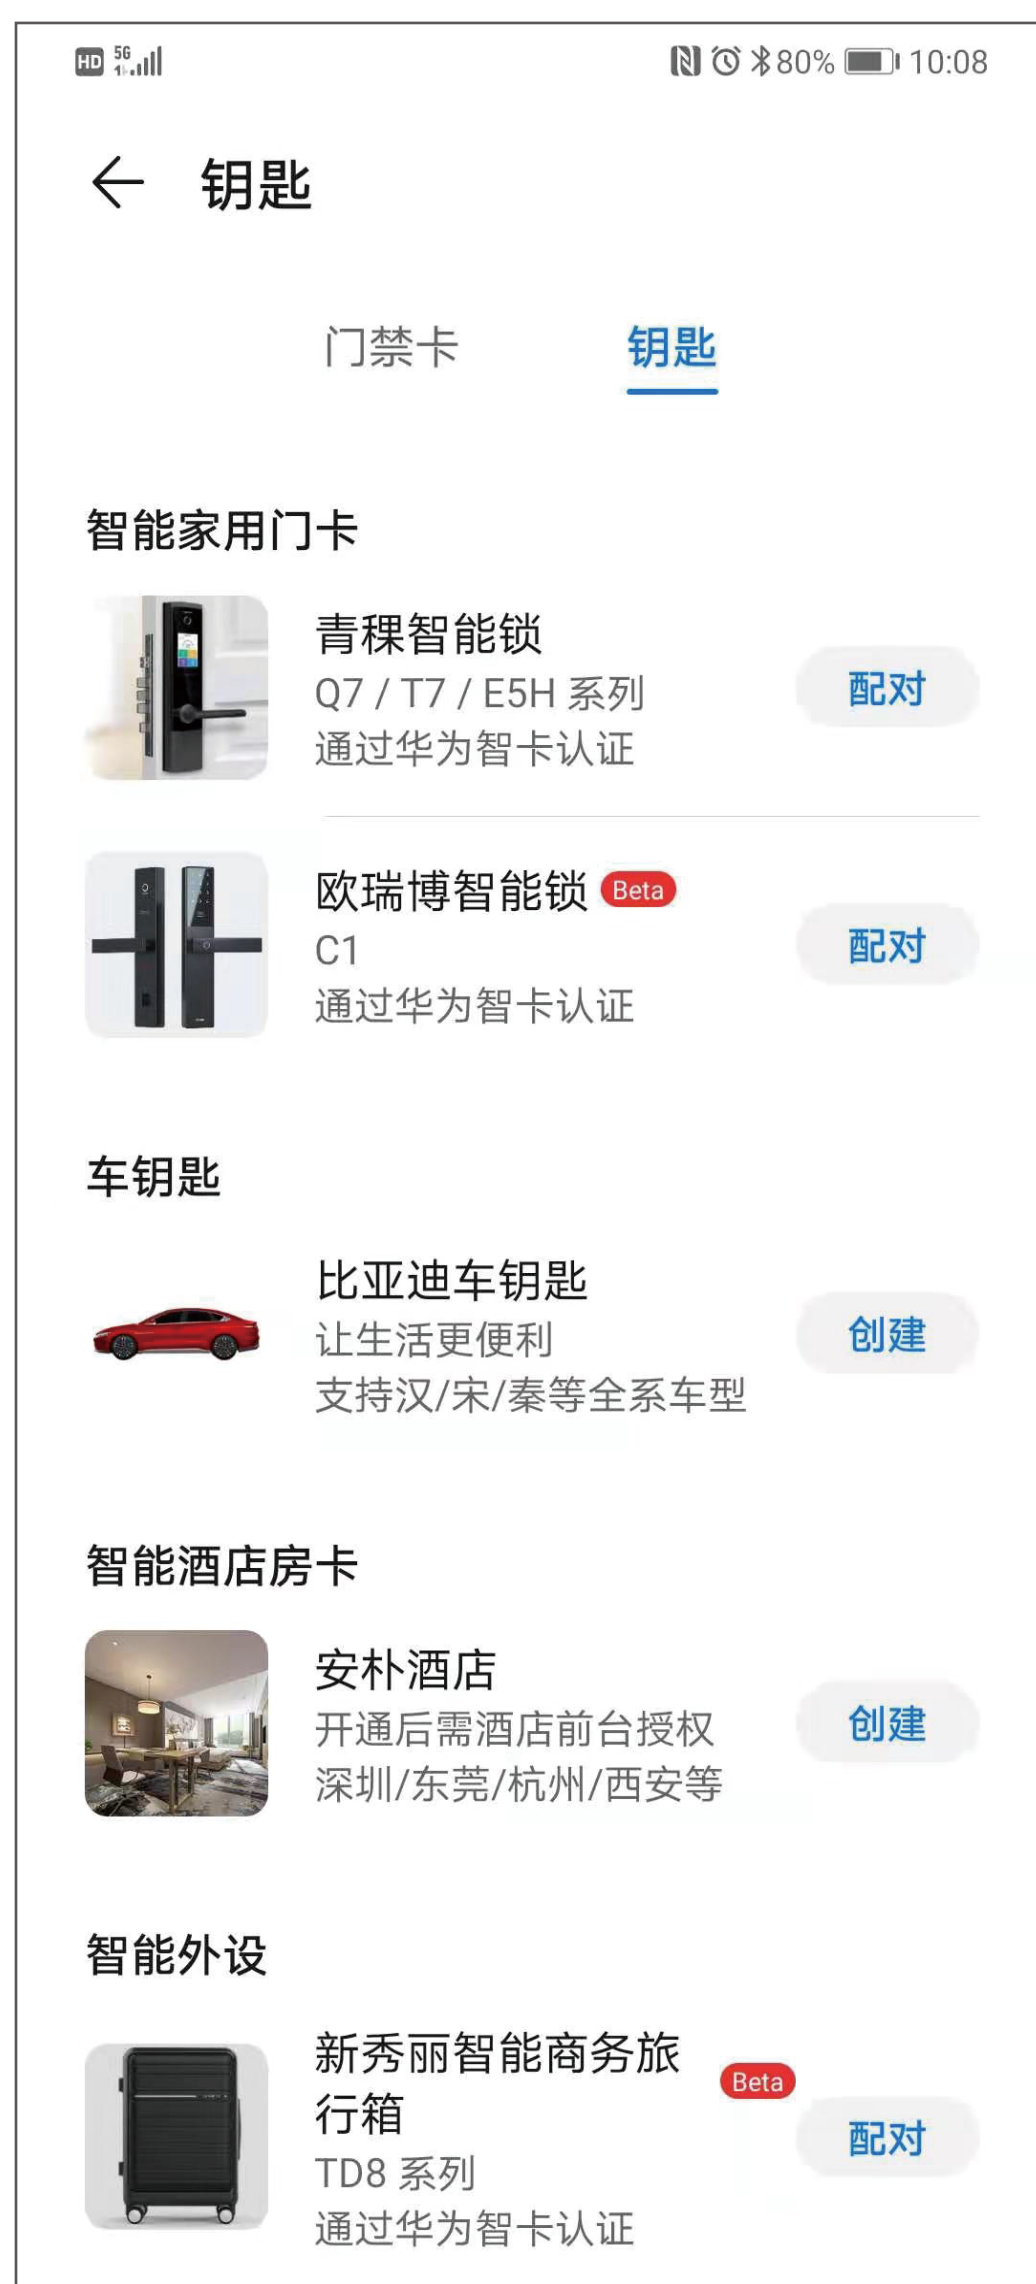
HD 5G 80% 10:08

钥匙

门禁卡 钥匙

智能家用门卡

青稞智能锁
Q7 / T7 / E5H 系列
通过华为智卡认证
配对

欧瑞博智能锁 Beta
C1
通过华为智卡认证
配对

车钥匙

比亚迪车钥匙
让生活更便利
支持汉/宋/秦等全系车型
创建

智能酒店房卡

安朴酒店
开通后需酒店前台授权
深圳/东莞/杭州/西安等
创建

智能外设

新秀丽智能商务旅行箱 Beta
TD8 系列
通过华为智卡认证
配对